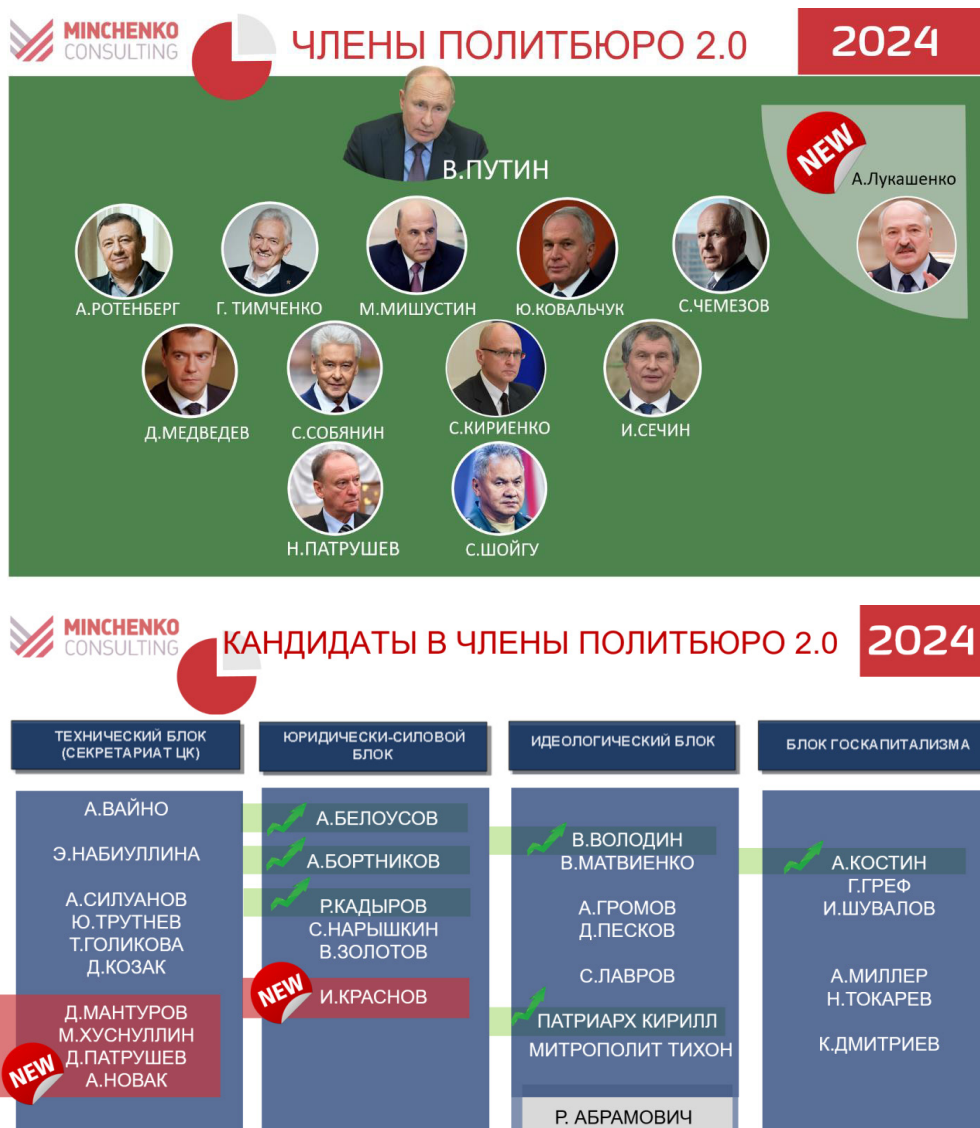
MINCHENKO CONSULTING

ЧЛЕНЫ ПОЛИТБЮРО 2.0

2024

В.ПУТИН

NEW

А.Лукашенко

А.РОТЕНБЕРГ

Г. ТИМЧЕНКО

М.МИШУСТИН

Ю.КОВАЛЬЧУК

С.ЧЕМЕЗОВ

Д.МЕДВЕДЕВ

С.СОБЯНИН

С.КИРИЕНКО

И.СЕЧИН

Н.ПАТРУШЕВ

С.ШОЙГУ

MINCHENKO CONSULTING

КАНДИДАТЫ В ЧЛЕНЫ ПОЛИТБЮРО 2.0

2024

ТЕХНИЧЕСКИЙ БЛОК (СЕКРЕТАРИАТ ЦК)

А.ВАЙНО

Э.НАБИУЛЛИНА

А.СИЛУАНОВ
Ю.ТРУТНЕВ
Т.ГОЛИКОВА
Д.КОЗАК

Д.МАНТУРОВ
М.ХУСНУЛЛИН
Д.ПАТРУШЕВ
А.НОВАК

NEW

ЮРИДИЧЕСКИ-СИЛОВОЙ БЛОК

А.БЕЛОУСОВ

А.БОРТНИКОВ

Р.КАДЫРОВ
С.НАРЫШКИН
В.ЗОЛОТОВ

NEW

И.КРАСНОВ

ИДЕОЛОГИЧЕСКИЙ БЛОК

В.ВОЛОДИН
В.МАТВИЕНКО

А.ГРОМОВ
Д.ПЕСКОВ

С.ЛАВРОВ

ПАТРИАРХ КИРИЛЛ
МИТРОПОЛИТ ТИХОН

Р. АБРАМОВИЧ

БЛОК ГОСКАПИТАЛИЗМА

А.КОСТИН
Г.ГРЕФ
И.ШУВАЛОВ

А.МИЛЛЕР
Н.ТОКАРЕВ

К.ДМИТРИЕВ